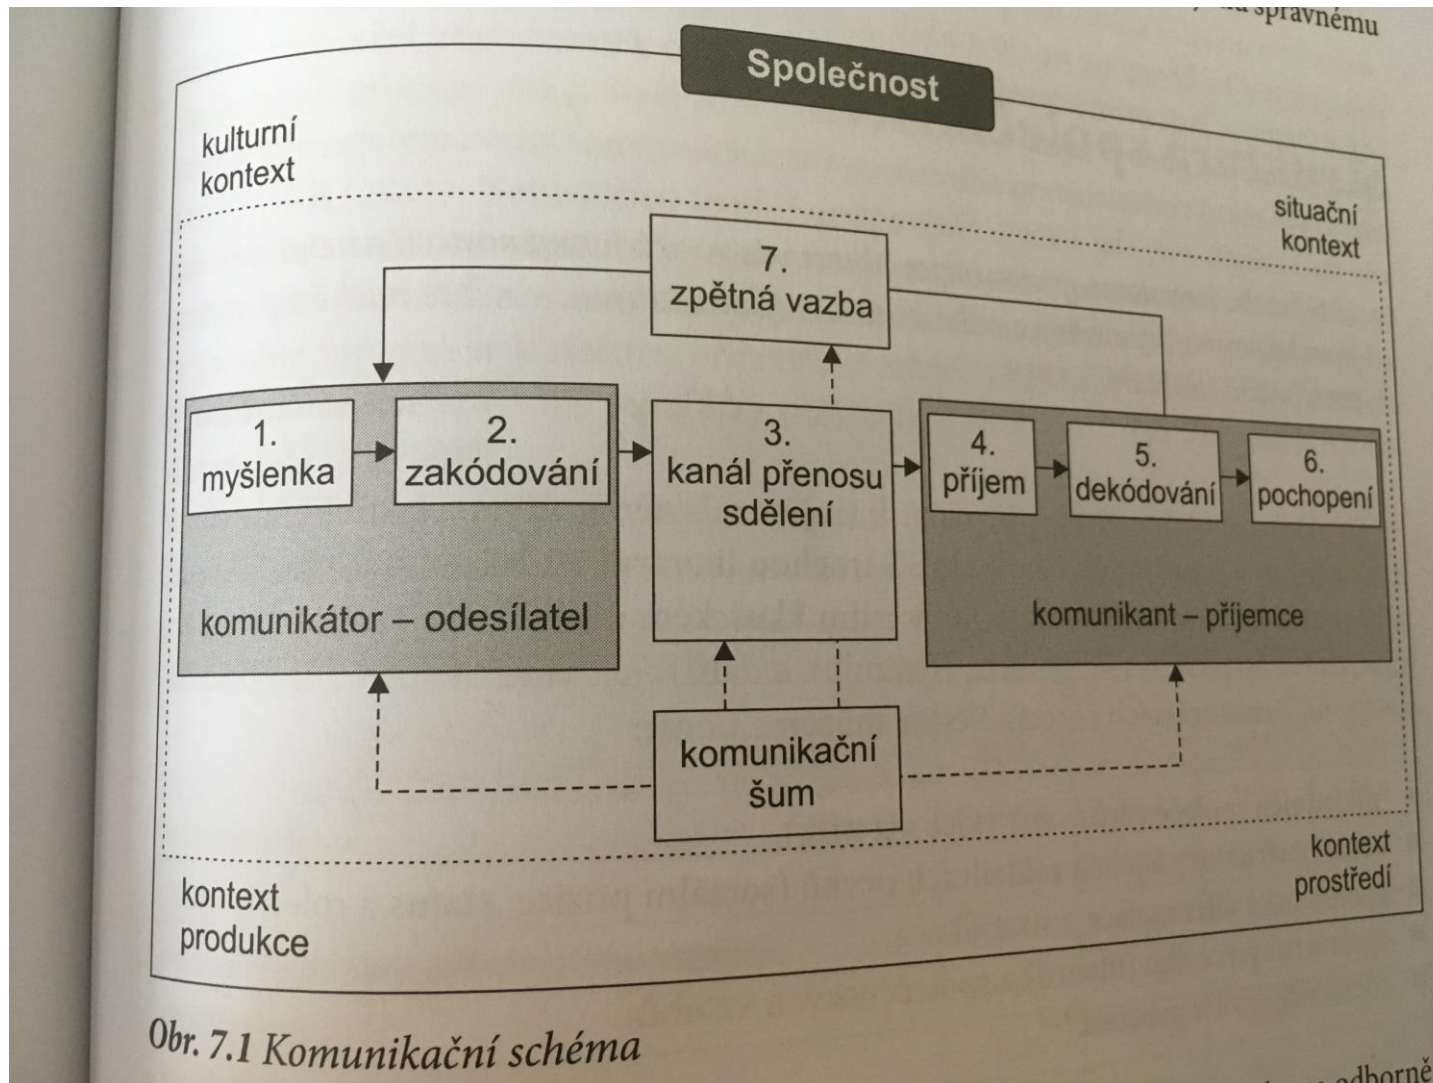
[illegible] správnému

Společnost

kulturní kontext

situační kontext

7. zpětná vazba

1. myšlenka

2. zakódování

3. kanál přenosu sdělení

4. příjem

5. dekódování

6. pochopení

komunikátor – odesílatel

komunikant – příjemce

komunikační šum

kontext prostředí

kontext produkce

Obr. 7.1 Komunikační schéma

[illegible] odborně